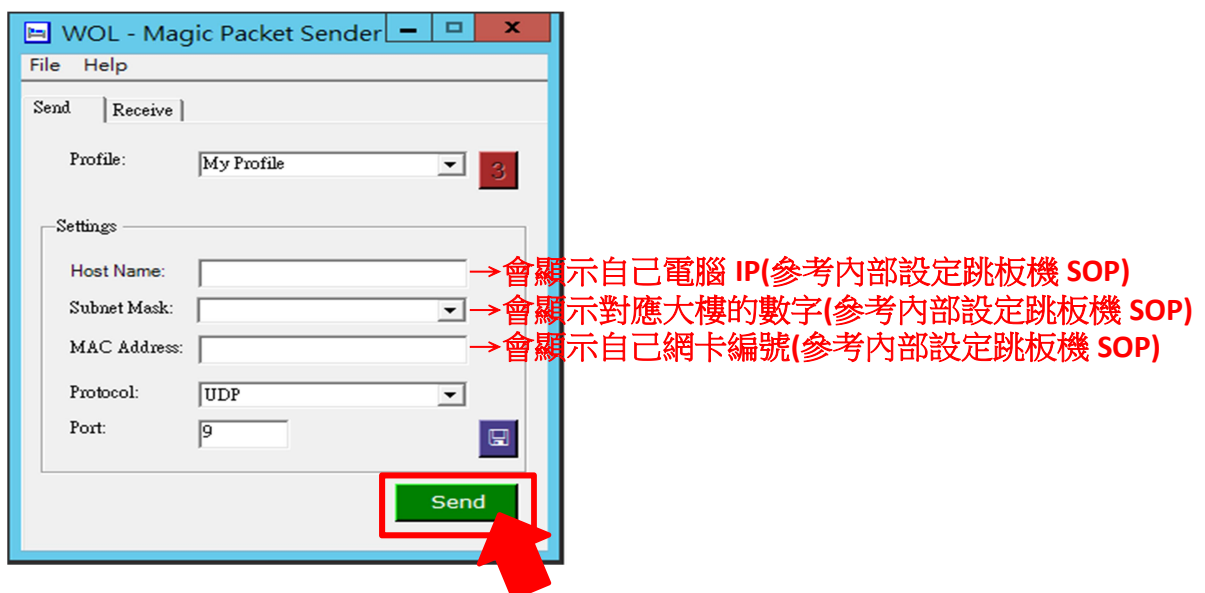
WOL - Magic Packet Sender

File Help

Send | Receive

Profile: My Profile

Settings

Host Name: →會顯示自己電腦 IP(參考內部設定跳板機 SOP)

Subnet Mask: →會顯示對應大樓的數字(參考內部設定跳板機 SOP)

MAC Address: →會顯示自己網卡編號(參考內部設定跳板機 SOP)

Protocol: UDP

Port: 9

Send